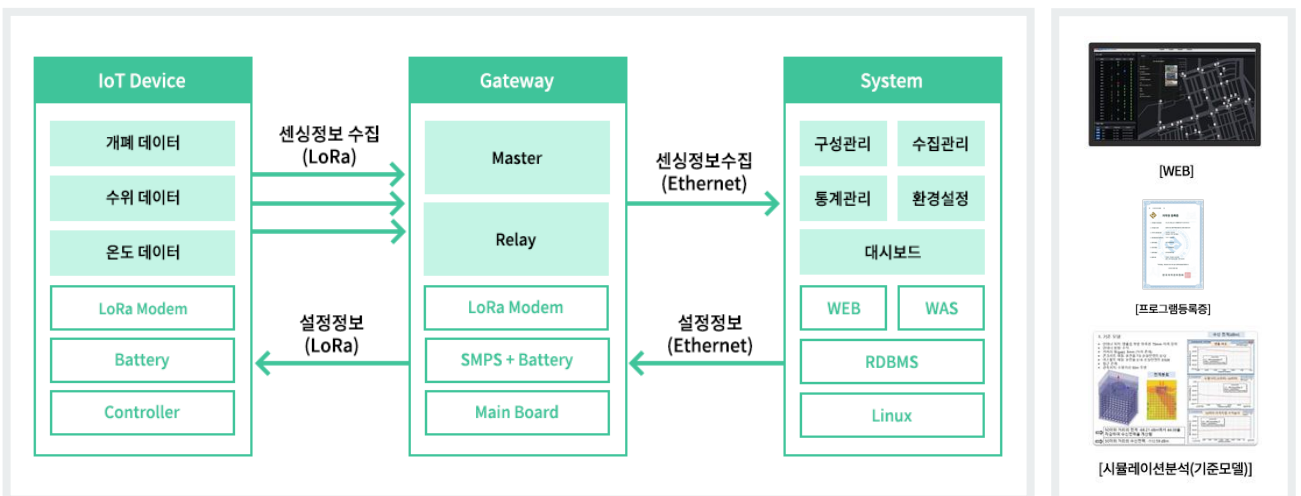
IoT Device

개폐 데이터

수위 데이터

온도 데이터

LoRa Modem

Battery

Controller

센싱정보 수집
(LoRa)

설정정보
(LoRa)

Gateway

Master

Relay

LoRa Modem

SMPS + Battery

Main Board

센싱정보수집
(Ethernet)

설정정보
(Ethernet)

System

구성관리

수집관리

통계관리

환경설정

대시보드

WEB

WAS

RDBMS

Linux

[WEB]

[프로그램등록증]

[시뮬레이션분석(기준모델)]